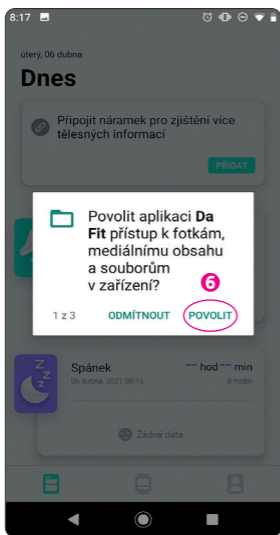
8:17

úterý, 06 dubna

Dnes

Připojit náramek pro zjištění více tělesných informací

PŘIDAT

Povolit aplikaci Da Fit přístup k fotkám, mediálnímu obsahu a souborům v zařízení?

6

1 z 3

ODMÍTNOUT

POVOLIT

Spánek

-- hod -- min

06 dubna, 2021 08:16

8 hodin

Žádná data